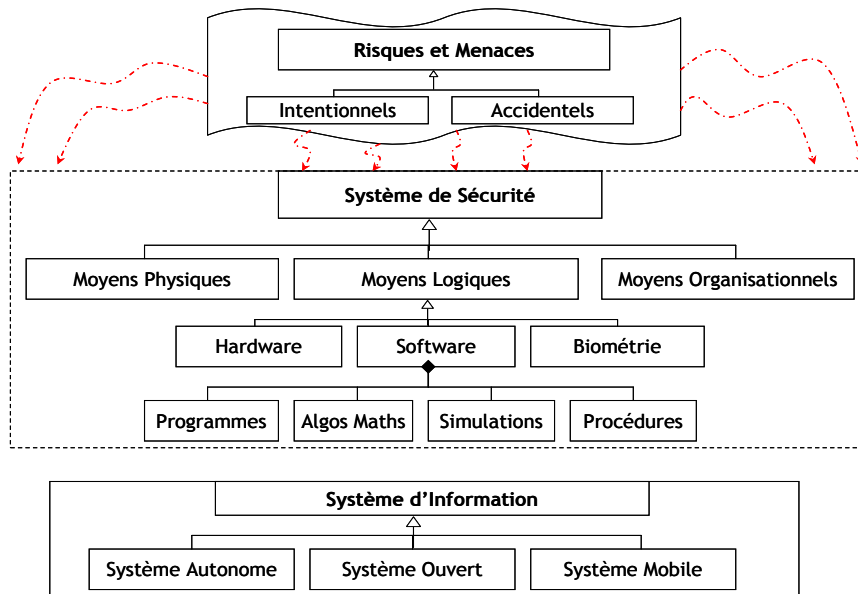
Risques et Menaces

Intentionnels

Accidentels

Système de Sécurité

Moyens Physiques

Moyens Logiques

Moyens Organisationnels

Hardware

Software

Biométrie

Programmes

Algos Maths

Simulations

Procédures

Système d'Information

Système Autonome

Système Ouvert

Système Mobile